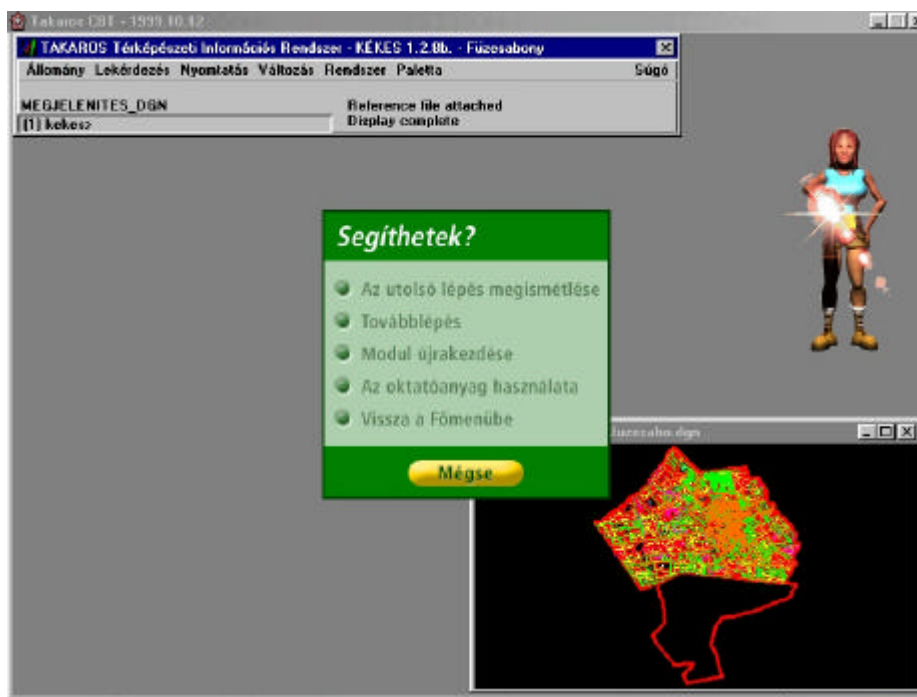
Takaros CBT - 1999.10.12

TAKAROS Térképészeti Információs Rendszer - KÉKES 1.2.8b. - Füzesabony

Állomány Lekérdezés Nyomtatás Változás Rendszer Paletta Súgó

MEGJELENITES_DGN
[1] kekes2

Reference file attached
Display complete

Segíthetek?

Az utolsó lépés megismétlése
Továbblépés
Modul újrakezdése
Az oktatóanyag használata
Vissza a Főmenübe

Mégse

Fuzesabo.dgn